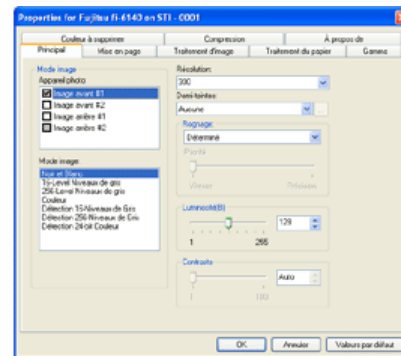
Properties for Fujitsu fi-6140 on STI - 0001

Couleur à supprimer
Compression
À propos de
Principal
Mise en page
Traitement d'image
Traitement du papier
Gamme

Mode image
Appareil photo
Image avant #1
Image avant #2
Image arrière #1
Image arrière #2

Mode image
Noir et Blanc
16-Level Niveaux de gris
256-Level Niveaux de gris
Couleur
Détection 16 Niveaux de Gris
Détection 256 Niveaux de Gris
Détection 24-bit Couleur

Résolution:
300
Demi-teintes:
Aucune
Rognage:
Déterminé
Priorité
Vitesse
Précision

Luminosité(B)
128
1
255

Contraste
Auto
1
100

OK
Annuler
Valeurs par défaut